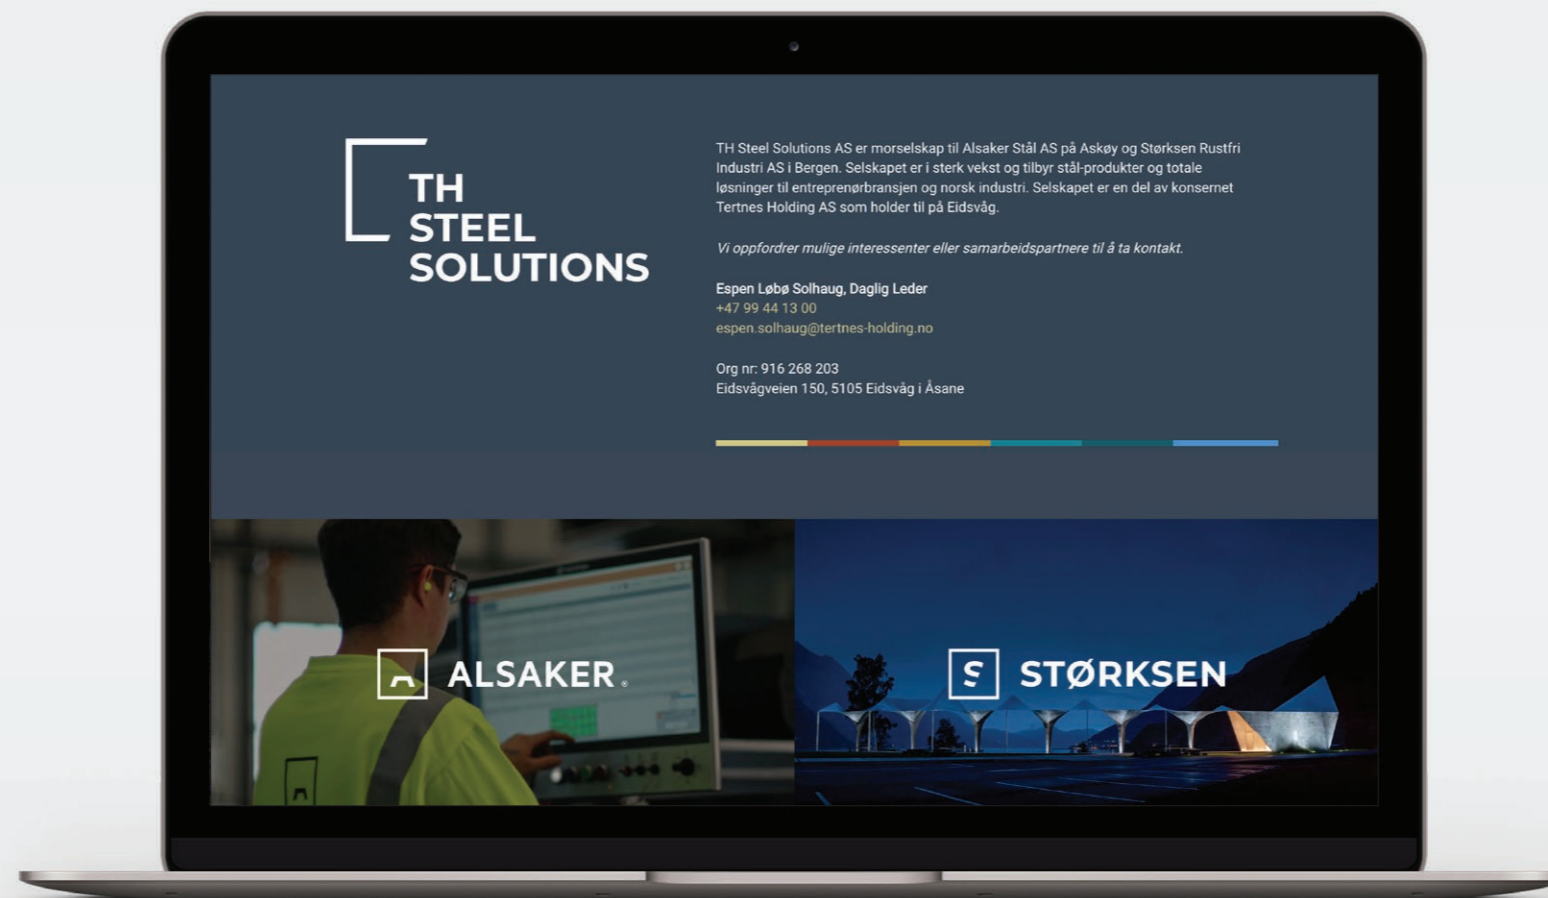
TH STEEL SOLUTIONS

TH Steel Solutions AS er morselskap til Alsaker Stål AS på Askøy og Størksen Rustfri Industri AS i Bergen. Selskapet er i sterk vekst og tilbyr stål-produkter og totale løsninger til entreprenørbransjen og norsk industri. Selskapet er en del av konsernet Tertnes Holding AS som holder til på Eidsvåg.

Vi oppfordrer mulige interessenter eller samarbeidspartnere til å ta kontakt.

Espen Løbø Solhaug, Daglig Leder
+47 99 44 13 00
espen.solhaug@tertnes-holding.no

Org nr: 916 268 203
Eidsvågveien 150, 5105 Eidsvåg i Åsane

ALSAKER.

STØRKSEN